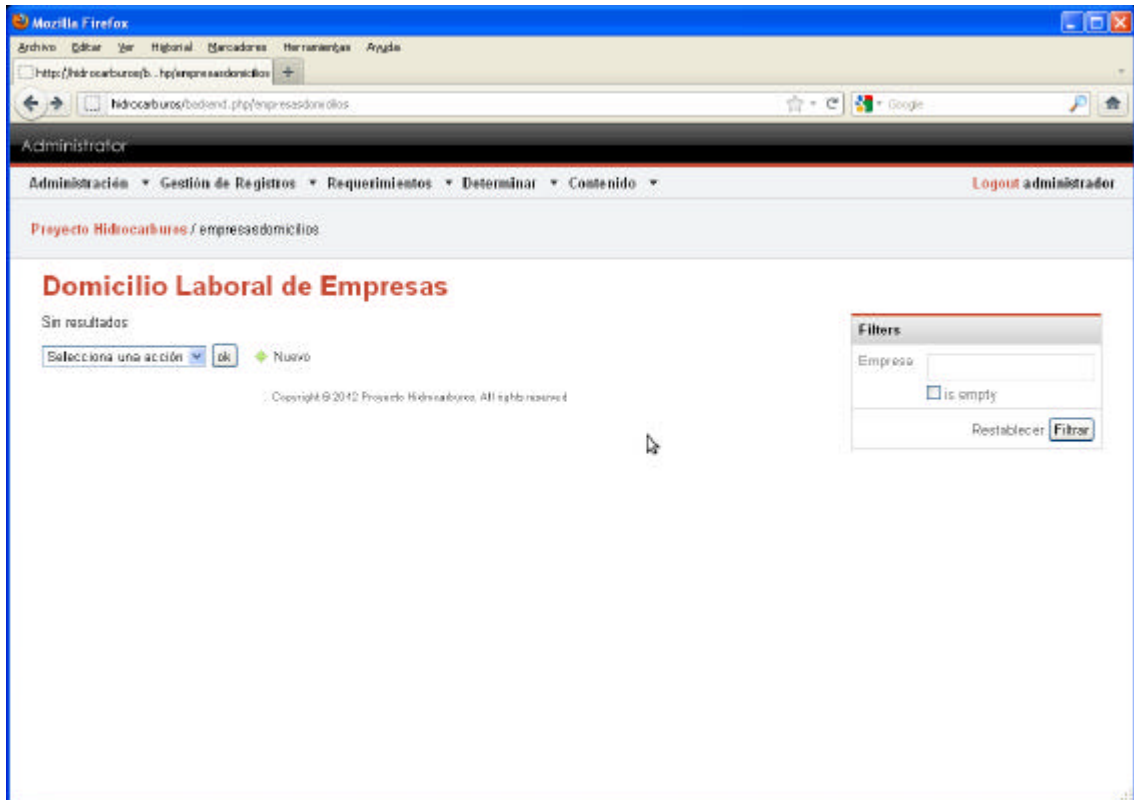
Mozilla Firefox

Archivo Editar Ver Historial Marcadores Herramientas Ayuda

http://hidrocarburos/b...hp/empresasdomicilios +

hidrocarburos/backend.php/empresasdomicilios

Google

Administrator

Administración ▾ Gestión de Registros ▾ Requerimientos ▾ Determinar ▾ Contenido ▾

Logout administrador

Proyecto Hidrocarburos / empresasdomicilios

Domicilio Laboral de Empresas

Sin resultados

Selecciona una acción ok Nuevo

Copyright © 2012 Proyecto Hidrocarburos. All rights reserved.

Filters

Empresa

is empty

Restablecer Filtrar